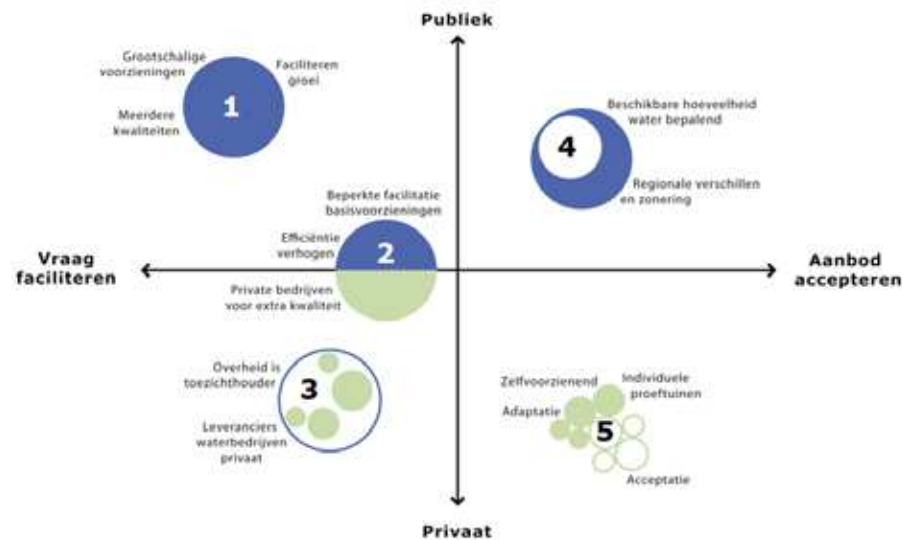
Publiek

Grootschalige voorzieningen

Faciliteren groei

1

Meerdere kwaliteiten

Beschikbare hoeveelheid water bepalend

4

Regionale verschillen en zonering

Beperkte facilitatie basisvoorzieningen

Efficiëntie verhogen

2

Vraag faciliteren

Aanbod accepteren

Private bedrijven voor extra kwaliteit

Overheid is toezichthouder

3

Leveranciers waterbedrijven privaat

Zelfvoorzienend

Individuele proeftuinen

Adaptatie

5

Acceptatie

Privaat